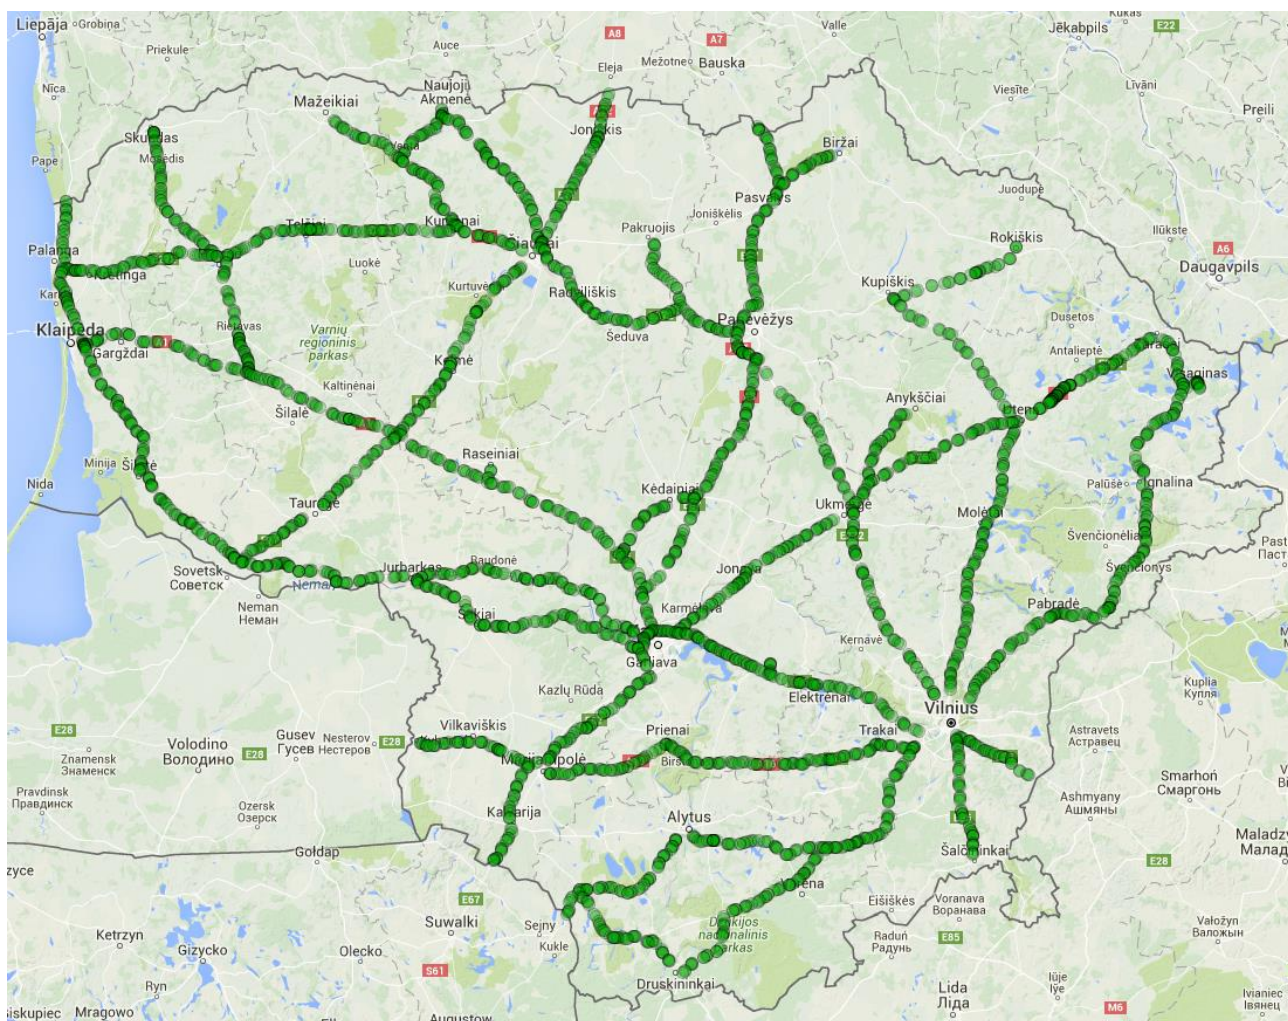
Liepāja Grobiņa
Priekule
Auce
A8
A7
Valle
Jēkabpils
E22
Kukas
Nīca
Mažeikiai
Naujoji Akmenė
Eleja
Mežotne
Bauska
Viesīte
Līvāni
Preiļi
Skuodas
Mosėdis
Joniškis
Biržai
Pape
Pasvalys
Juodupė
Joniškėlis
Telšiai
Kuršėnai
Šiauliai
Pakruojis
Rokiškis
Ilūkste
A6
Palanga
Kretinga
Luokė
Daugavpils
Kupiškis
Kurtuvėnai
Radviliškis
Klaipėda
Gargždai
Rietavas
Varnių regioninis parkas
Panevėžys
Šeduva
Dusetos
Antalieptė
Visaginas
Kelmė
Kaltinėnai
Šilalė
Anykščiai
Utena
Raseiniai
Minija
Šilutė
Nida
Kėdainiai
Palūšė
Ignalina
Tauragė
Ukmergė
Molėtai
Švenčionėliai
Sovetsk
Советск
Jurbarkas
Raudonė
Jonava
Švenčionys
Neman
Неман
Nemunas
Seredžius
Karmėlava
Pabradė
Kernavė
Garliava
Kazlų Rūda
Elektrėnai
Kuplia
Купля
Vilnius
E28
Gusev
Гусев
Nesterov
Нестеров
E28
Vilkaviškis
Prienai
Trakai
Astravets
Астравец
Znamensk
Знаменск
Volodino
Володино
E28
Marijampolė
Birštonas
Smarhoń
Сморгонь
Pravdinsk
Правдинск
Ozersk
Озерск
Ashmyany
Ашмяны
Kalvarija
Alytus
Maladzy
Малад
Gołdap
Šalčininkai
E28
E67
Varėna
Eišiškės
Voranava
Воранава
Suwałki
Sejny
Dzūkijos nacionalinis parkas
Ketrzyn
Giżycko
Olecko
Kukle
Raduń
Радунь
E85
Valožyn
Валожын
S61
Druskininkai
Iłje
Iłye
Ryn
Lida
Ліда
M6
Ivianiec
Івянец
Biskupiec
Mragowo
Augustow